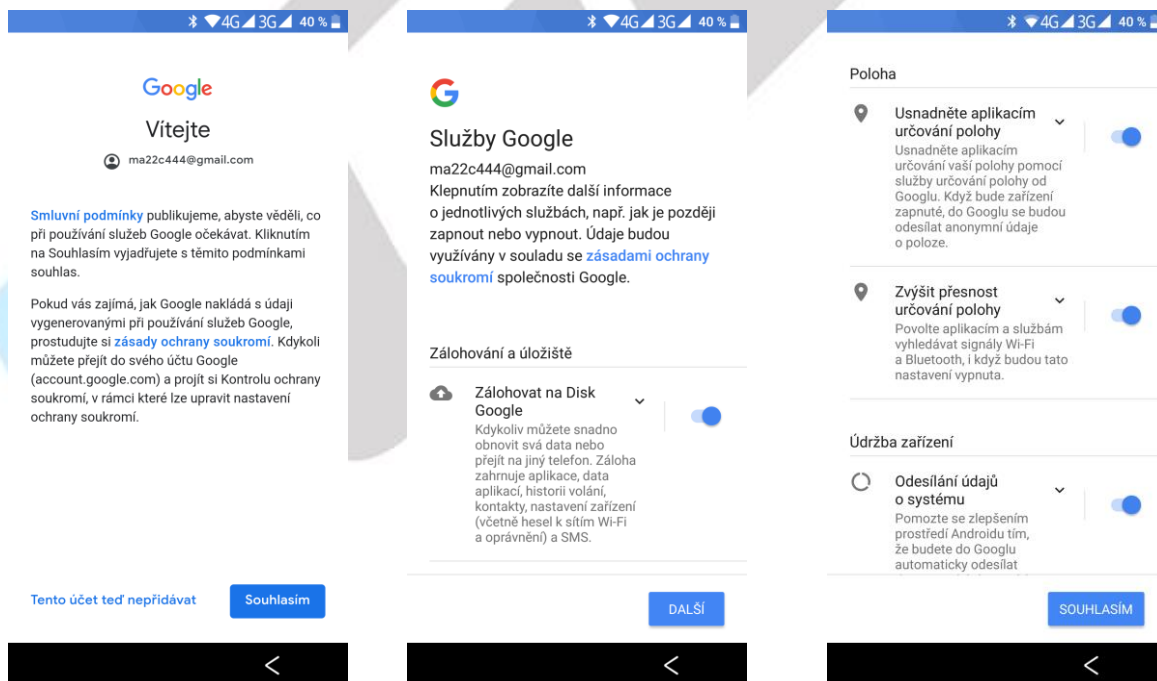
4G 3G 40 %

Google

Vítejte

ma22c444@gmail.com

Smluvní podmínky publikujeme, abyste věděli, co při používání služeb Google očekávat. Kliknutím na Souhlasím vyjadřujete s těmito podmínkami souhlas.

Pokud vás zajímá, jak Google nakládá s údaji vygenerovanými při používání služeb Google, prostudujte si zásady ochrany soukromí. Kdykoli můžete přejít do svého účtu Google (account.google.com) a projít si Kontrolu ochrany soukromí, v rámci které lze upravit nastavení ochrany soukromí.

Tento účet teď nepřidávat

Souhlasím

<

4G 3G 40 %

G

Služby Google

ma22c444@gmail.com
Klepnutím zobrazíte další informace o jednotlivých službách, např. jak je později zapnout nebo vypnout. Údaje budou využívány v souladu se zásadami ochrany soukromí společnosti Google.

Zálohování a úložiště

Zálohovat na Disk Google

Kdykoliv můžete snadno obnovit svá data nebo přejít na jiný telefon. Záloha zahrnuje aplikace, data aplikací, historii volání, kontakty, nastavení zařízení (včetně hesel k sítím Wi-Fi a oprávnění) a SMS.

DALŠÍ

<

4G 3G 40 %

Poloha

Usnadněte aplikacím určování polohy

Usnadněte aplikacím určování vaší polohy pomocí služby určování polohy od Googlu. Když bude zařízení zapnuté, do Googlu se budou odesílat anonymní údaje o poloze.

Zvýšit přesnost určování polohy

Povolte aplikacím a službám vyhledávat signály Wi-Fi a Bluetooth, i když budou tato nastavení vypnuta.

Údržba zařízení

Odesílání údajů o systému

Pomozte se zlepšením prostředí Androidu tím, že budete do Googlu automaticky odesílat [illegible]

SOUHLASÍM

<